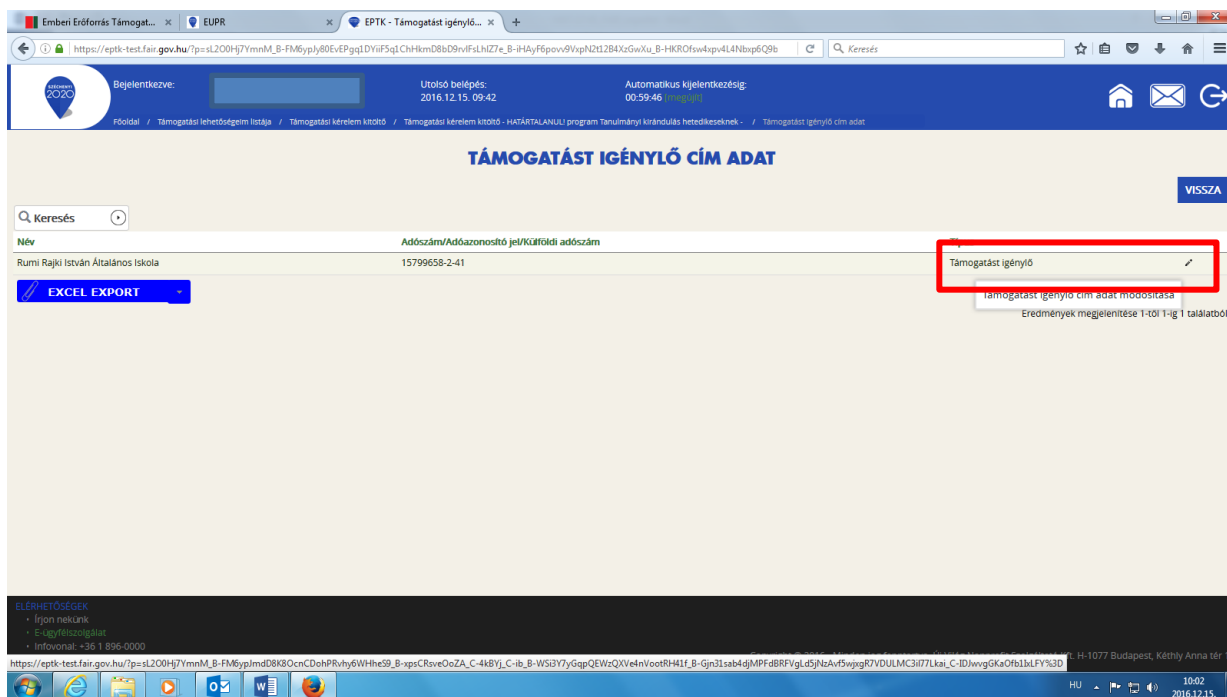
Emberi Erőforrás Támogat... × | EUPR × | EPTK - Támogatást igénylő... × | +

https://eptk-test.fair.gov.hu/?p=sL2O0Hj7YmnM_B-FM6ypJy80EvEPgq1DYiiF5q1ChHkmD8bD9rvlFsLhlZ7e_B-iHAyF6povv9VxpN2t12B4XzGwXu_B-HKROfsw4xpv4L4Nbxp6Q9b

Keresés

SZÉCHENYI 2020

Bejelentkezve:

Utolsó belépés: 2016.12.15. 09:42

Automatikus kijelentkezésig: 00:59:46 [megújít]

Főoldal / Támogatási lehetőségeim listája / Támogatási kérelem kitöltő / Támogatási kérelem kitöltő - HATÁRTALANUL! program Tanulmányi kirándulás hetedikeseknek - / Támogatást igénylő cím adat

TÁMOGATÁST IGÉNYLŐ CÍM ADAT

VISSZA

Keresés

| Név | Adószám/Adóazonosító jel/Külföldi adószám | Típus |
|---|---|---|
| Rumi Rajki István Általános Iskola | 15799658-2-41 | Támogatást igénylő |

EXCEL EXPORT

Támogatást igénylő cím adat módosítása

Eredmények megjelenítése 1-től 1-ig 1 találatból

ELÉRHETŐSÉGEK
• Írjon nekünk
• E-ügyfélszolgálat
• Infovonal: +36 1 896-0000

Copyright © 2016 - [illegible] Kft. H-1077 Budapest, Kéthly Anna tér

https://eptk-test.fair.gov.hu/?p=sL2O0Hj7YmnM_B-FM6ypJmdD8K8OcnCDohPRvhy6WHheS9_B-xpsCRsveOoZA_C-4kBYj_C-ib_B-WSi3Y7yGqpQEWzQXVe4nVootRH41f_B-Gjn31sab4djMPFdBRFVgLd5jNzAvf5wjxgR7VDULMC3il77Lkai_C-IDJwvgGKaOfb1IxLFY%3D

HU 10:02 2016.12.15.